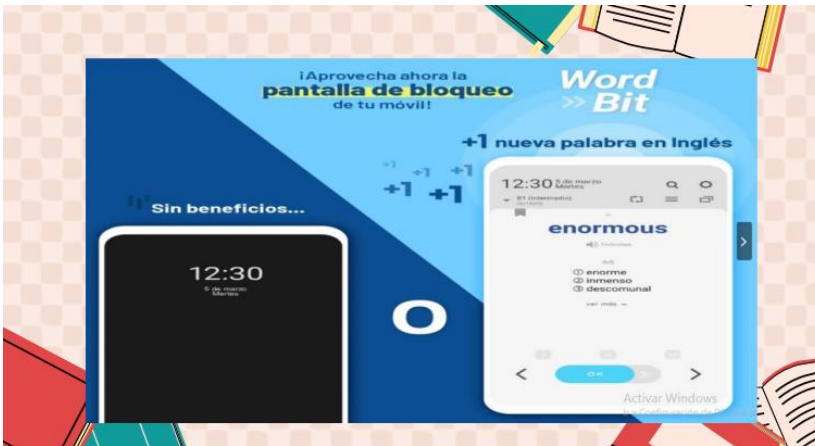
¡Aprovecha ahora la pantalla de bloqueo de tu móvil!

Word Bit

+1 nueva palabra en Inglés

+1 +1 +1
+1 +1

Sin beneficios...

12:30
5 de marzo
Martes

O

12:30 5 de marzo Martes

enormous

① enorme
② inmenso
③ descomunal

ver más

<
>

Activar Windows
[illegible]